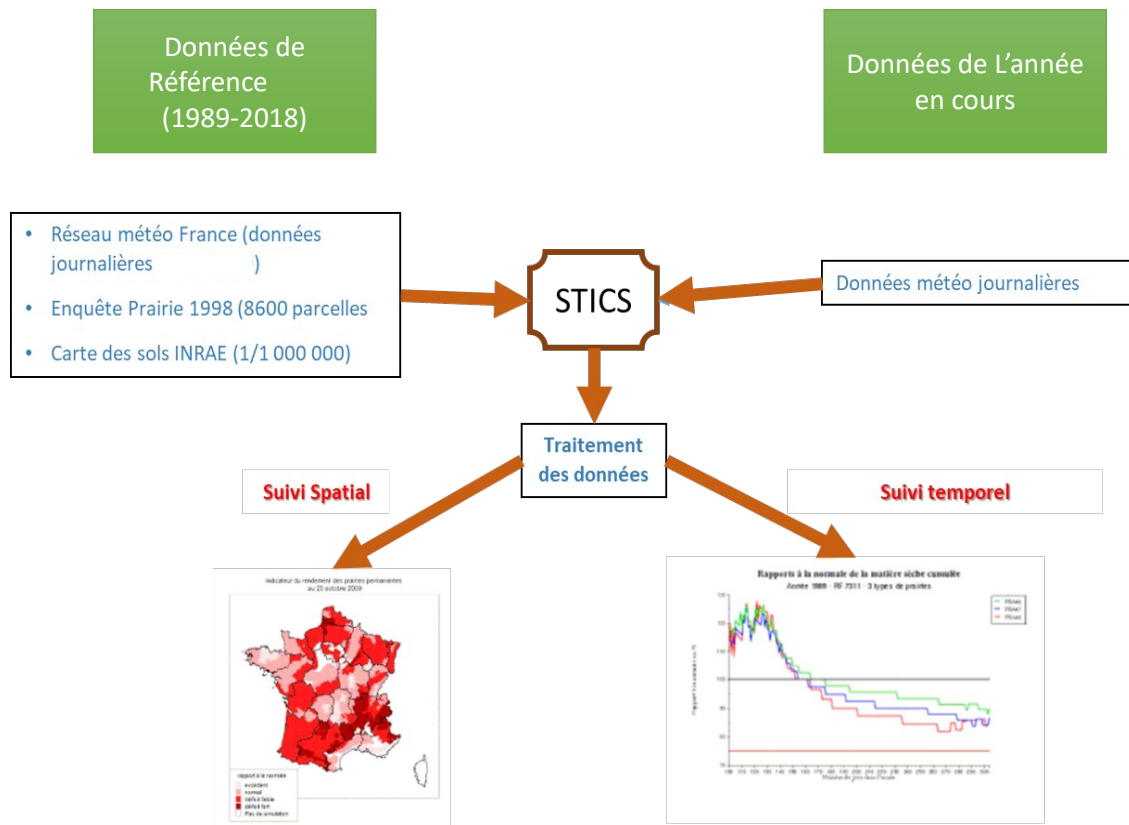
Données de Référence (1989-2018)

Données de L'année en cours

- Réseau météo France (données journalières )
- Enquête Prairie 1998 (8600 parcelles
- Carte des sols INRAE (1/1 000 000)

STICS

Données météo journalières

Traitement des données

Suivi Spatial

Suivi temporel

Indicateur du rendement des prairies permanentes au 20 octobre 2009

rapport à la normale
excédent
normal
déficit faible
déficit fort
Pas de simulation

Rapports à la normale de la matière sèche cumulée
Année 1989 · RF 7311 · 3 types de prairies

PS445
PS447
PS448

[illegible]